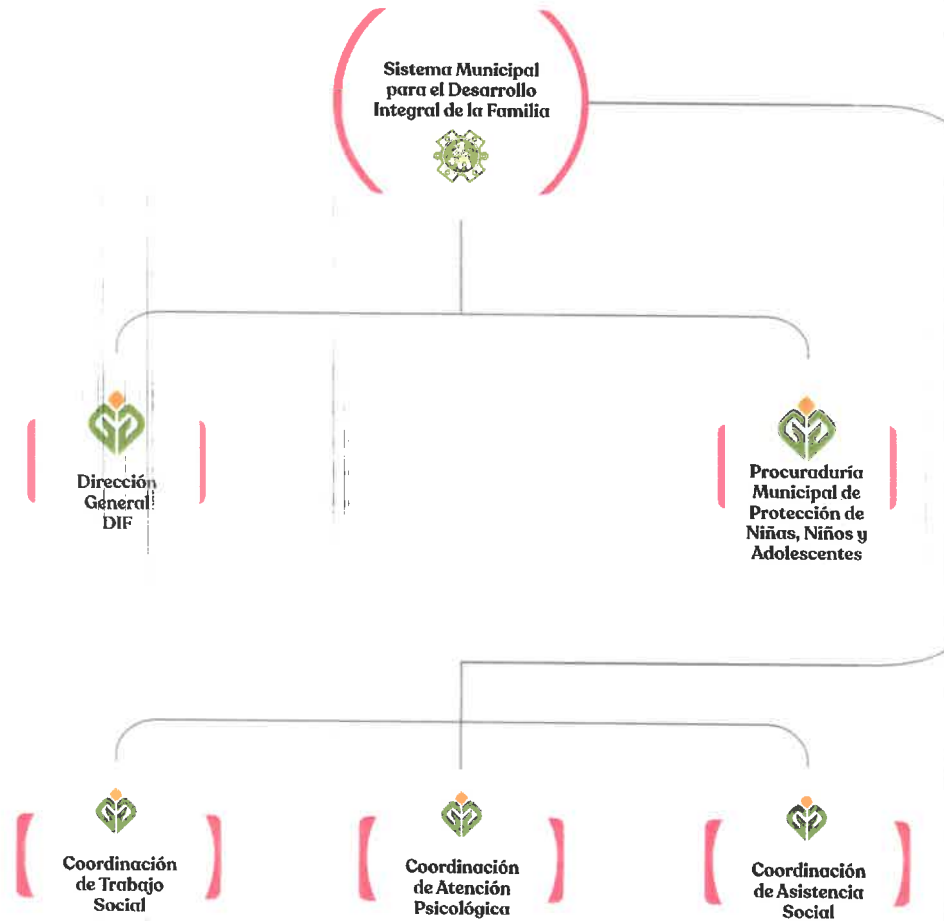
Sistema Municipal para el Desarrollo Integral de la Familia

Dirección General DIF

Procuraduría Municipal de Protección de Niñas, Niños y Adolescentes

Coordinación de Trabajo Social

Coordinación de Atención Psicológica

Coordinación de Asistencia Social